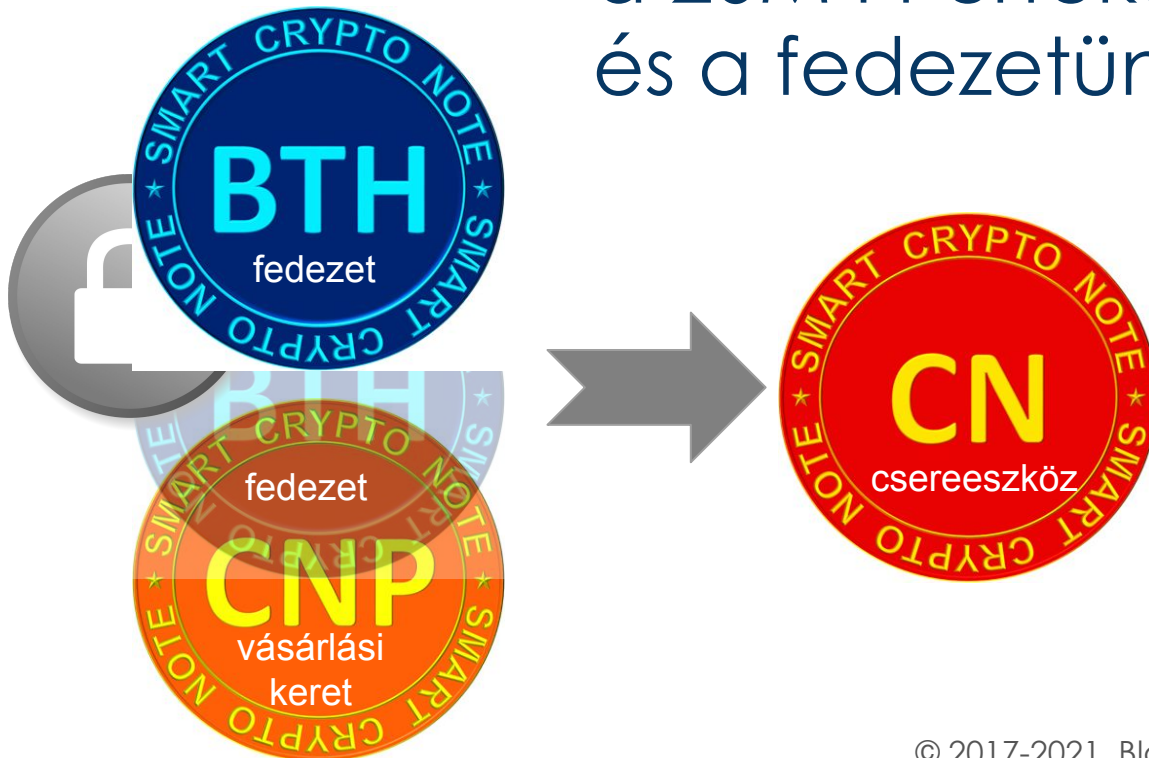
és a fedezetür

SMART CRYPTO NOTE
BTH
fedezet
SMART CRYPTO NOTE

BTH
fedezet

SMART CRYPTO NOTE
CNP
vásárlási keret
SMART CRYPTO NOTE

SMART CRYPTO NOTE
CN
csereeszköz
SMART CRYPTO NOTE

© 2017-2021 Bl